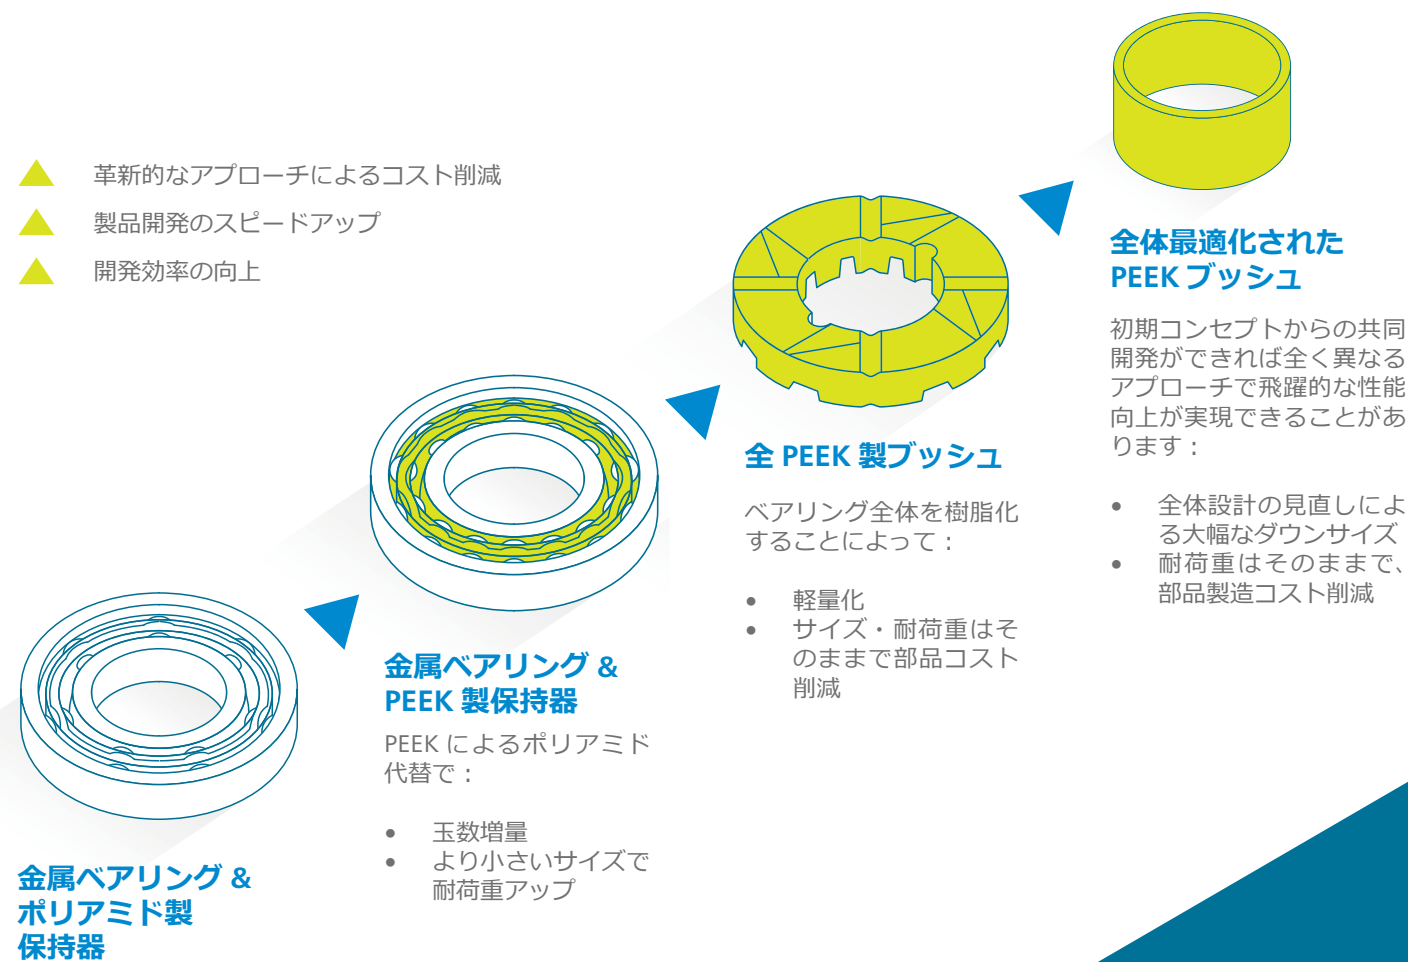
革新的なアプローチによるコスト削減
製品開発のスピードアップ
開発効率の向上

全体最適化された
PEEK ブッシュ

初期コンセプトからの共同開発ができれば全く異なるアプローチで飛躍的な性能向上が実現できることがあります：

- 全体設計の見直しによる大幅なダウンサイズ
- 耐荷重はそのままで、部品製造コスト削減

全 PEEK 製ブッシュ

ベアリング全体を樹脂化することによって：

- 軽量化
- サイズ・耐荷重はそのままで部品コスト削減

金属ベアリング &
PEEK 製保持器

PEEK によるポリアミド代替で：

- 玉数増量
- より小さいサイズで耐荷重アップ

金属ベアリング &
ポリアミド製
保持器